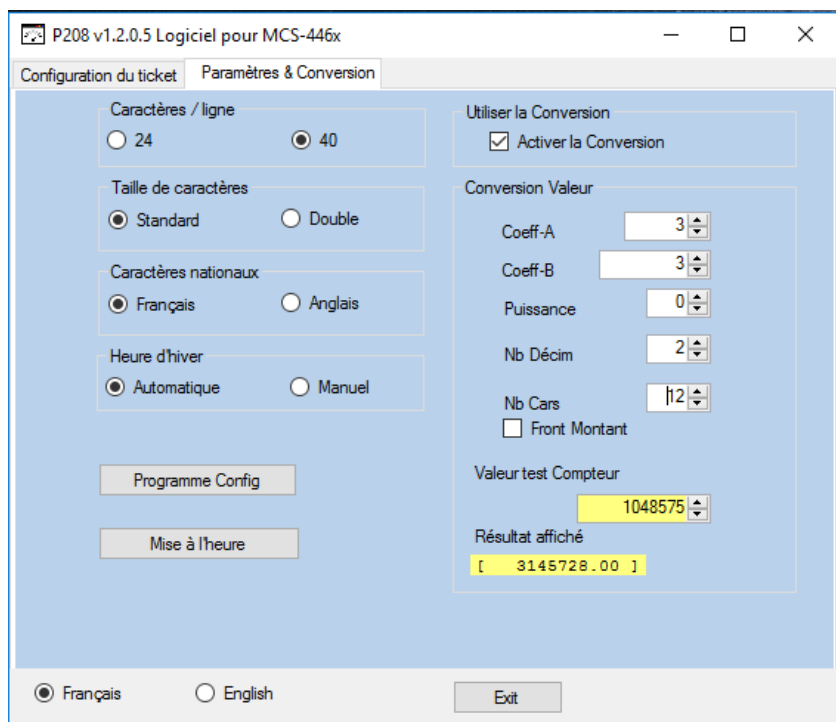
P208 v1.2.0.5 Logiciel pour MCS-446x

Configuration du ticket | Paramètres & Conversion

Caractères / ligne
24
40

Taille de caractères
Standard
Double

Caractères nationaux
Français
Anglais

Heure d'hiver
Automatique
Manuel

Programme Config

Mise à l'heure

Utiliser la Conversion
Activer la Conversion

Conversion Valeur
Coeff-A 3
Coeff-B 3
Puissance 0
Nb Décim 2
Nb Cars 12
Front Montant

Valeur test Compteur
1048575

Résultat affiché
[ 3145728.00 ]

Français
English

Exit